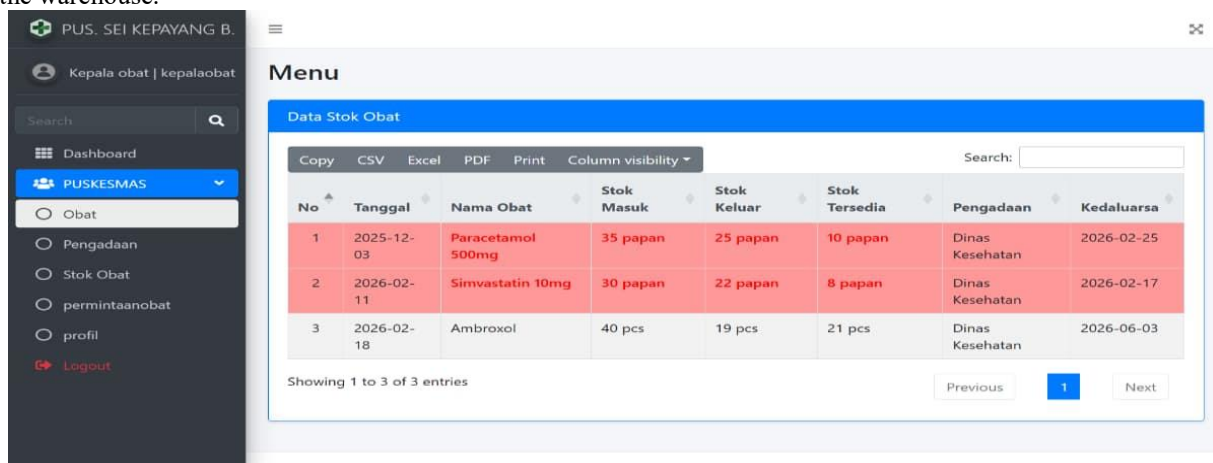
the warehouse.

PUS. SEI KEPAYANG B.

Kepala obat | kepalaobat

Search

Dashboard

PUSKESMAS

Obat

Pengadaan

Stok Obat

permintaanobat

profil

Logout

Menu

Data Stok Obat

Copy CSV Excel PDF Print Column visibility

Search:

| No | Tanggal | Nama Obat | Stok Masuk | Stok Keluar | Stok Tersedia | Pengadaan | Kedaluarsa |
|---|---|---|---|---|---|---|---|
| 1 | 2025-12-03 | Paracetamol 500mg | 35 papan | 25 papan | 10 papan | Dinas Kesehatan | 2026-02-25 |
| 2 | 2026-02-11 | Simvastatin 10mg | 30 papan | 22 papan | 8 papan | Dinas Kesehatan | 2026-02-17 |
| 3 | 2026-02-18 | Ambroxol | 40 pcs | 19 pcs | 21 pcs | Dinas Kesehatan | 2026-06-03 |

Showing 1 to 3 of 3 entries

Previous 1 Next